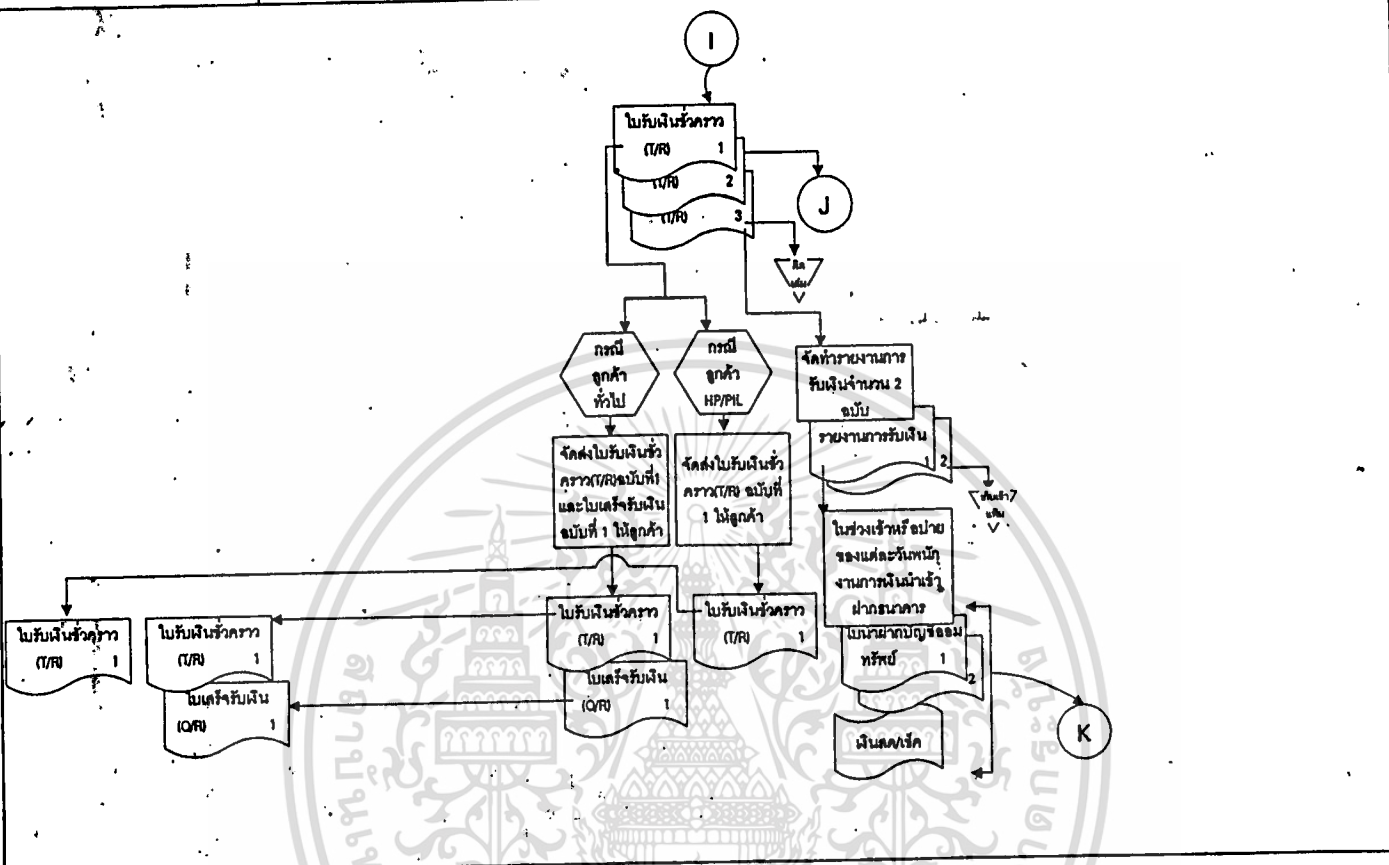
I

ใบรับเงินชั่วคราว (T/R) 1

(T/R) 2

(T/R) 3

J

ติด แฟ้ม

กรณี ลูกค้า ทั่วไป

กรณี ลูกค้า HP/PIL

จัดทำรายงานการรับเงินจำนวน 2 ฉบับ

รายงานการรับเงิน 1 2

เก็บเข้าแฟ้ม

จัดส่งใบรับเงินชั่วคราว(T/R)ฉบับที่1 และใบเสร็จรับเงิน ฉบับที่ 1 ให้ลูกค้า

จัดส่งใบรับเงินชั่วคราว(T/R) ฉบับที่ 1 ให้ลูกค้า

ในช่วงเช้าหรือบ่ายของแต่ละวันพนักงานการเงินนำเข้าฝากธนาคาร

ใบรับเงินชั่วคราว (T/R) 1

ใบรับเงินชั่วคราว (T/R) 1

ใบเสร็จรับเงิน (O/R) 1

ใบรับเงินชั่วคราว (T/R) 1

ใบเสร็จรับเงิน (O/R) 1

ใบรับเงินชั่วคราว (T/R) 1

ใบนำฝากบัญชีออมทรัพย์ 1 2

K

เงินสด/เช็ค